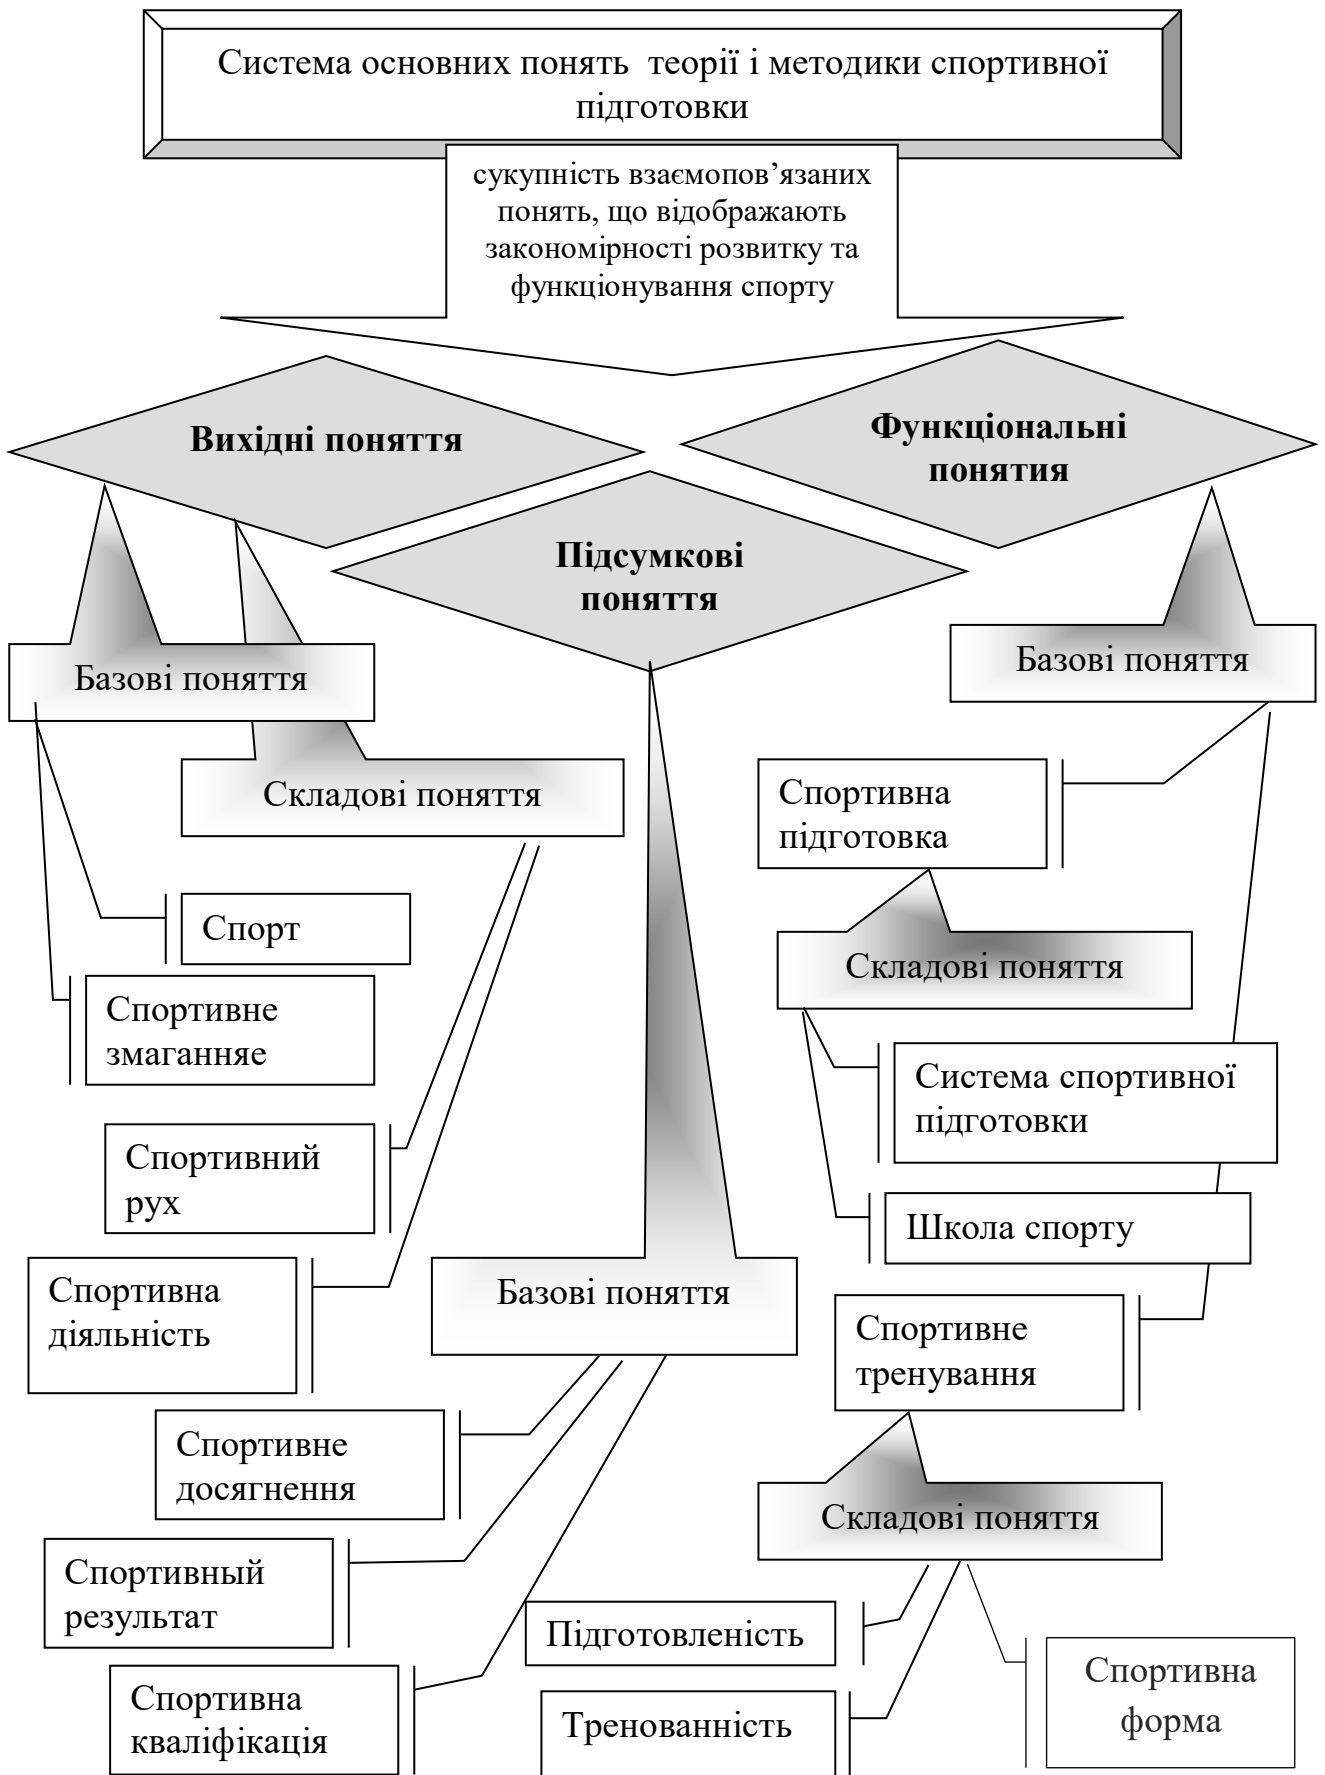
Система основних понять теорії і методики спортивної підготовки

сукупність взаємопов’язаних понять, що відображають закономірності розвитку та функціонування спорту

Вихідні поняття

Функціональні понятия

Підсумкові поняття

Базові поняття

Базові поняття

Складові поняття

Спортивна підготовка

Спорт

Складові поняття

Спортивне змаганняе

Система спортивної підготовки

Спортивний рух

Школа спорту

Спортивна діяльність

Базові поняття

Спортивне тренування

Спортивне досягнення

Складові поняття

Спортивный результат

Підготовленість

Спортивна форма

Спортивна кваліфікація

Тренованність